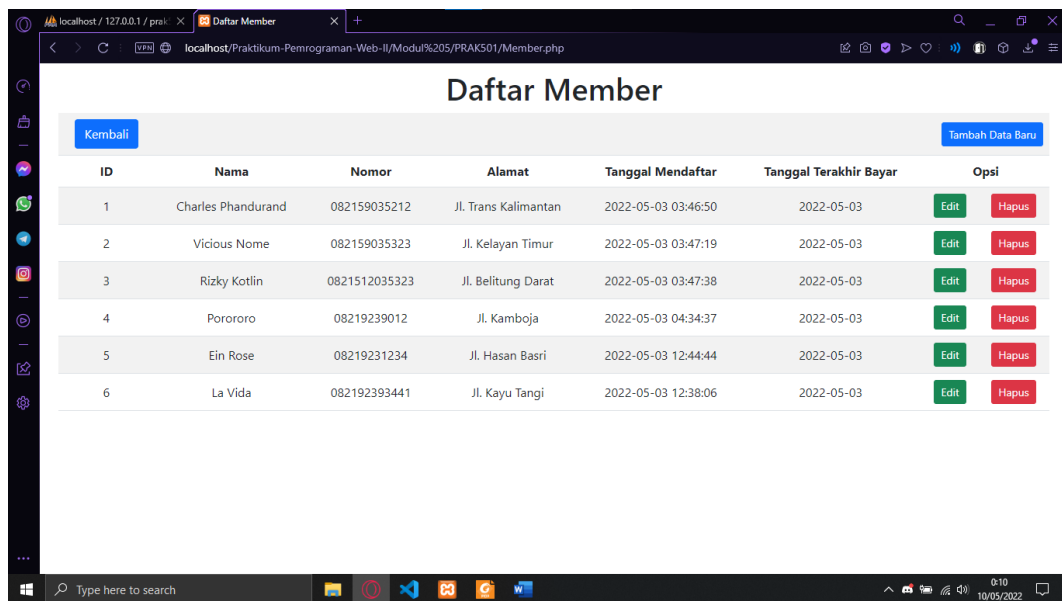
localhost / 127.0.0.1 / prak
Daftar Member
VPN
localhost/Praktikum-Pemrograman-Web-II/Modul%205/PRAK501/Member.php

Daftar Member

Kembali

Tambah Data Baru

| ID | Nama | Nomor | Alamat | Tanggal Mendaftar | Tanggal Terakhir Bayar | Opsi |
|---|---|---|---|---|---|---|
| 1 | Charles Phandurand | 082159035212 | Jl. Trans Kalimantan | 2022-05-03 03:46:50 | 2022-05-03 | Edit Hapus |
| 2 | Vicious Nome | 082159035323 | Jl. Kelayan Timur | 2022-05-03 03:47:19 | 2022-05-03 | Edit Hapus |
| 3 | Rizky Kotlin | 0821512035323 | Jl. Belitung Darat | 2022-05-03 03:47:38 | 2022-05-03 | Edit Hapus |
| 4 | Porororo | 08219239012 | Jl. Kamboja | 2022-05-03 04:34:37 | 2022-05-03 | Edit Hapus |
| 5 | Ein Rose | 08219231234 | Jl. Hasan Basri | 2022-05-03 12:44:44 | 2022-05-03 | Edit Hapus |
| 6 | La Vida | 082192393441 | Jl. Kayu Tangi | 2022-05-03 12:38:06 | 2022-05-03 | Edit Hapus |

Type here to search
0:10
10/05/2022